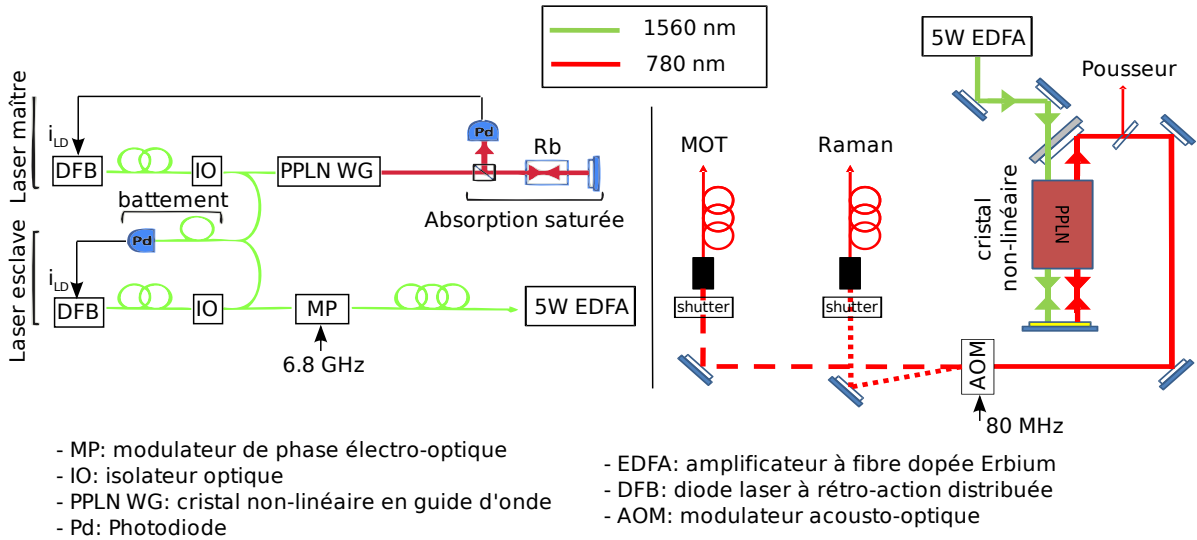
1560 nm
780 nm

Laser maître
Laser esclave
$i_{LD}$
DFB
IO
PPLN WG
Pd
Rb
Absorption saturée
battement
Pd
$i_{LD}$
DFB
IO
MP
6.8 GHz
5W EDFA

MOT
Raman
shutter
shutter
AOM
80 MHz

5W EDFA
Pousseur
cristal non-linéaire
PPLN

- MP: modulateur de phase électro-optique
- IO: isolateur optique
- PPLN WG: cristal non-linéaire en guide d'onde
- Pd: Photodiode

- EDFA: amplificateur à fibre dopée Erbium
- DFB: diode laser à rétro-action distribuée
- AOM: modulateur acousto-optique